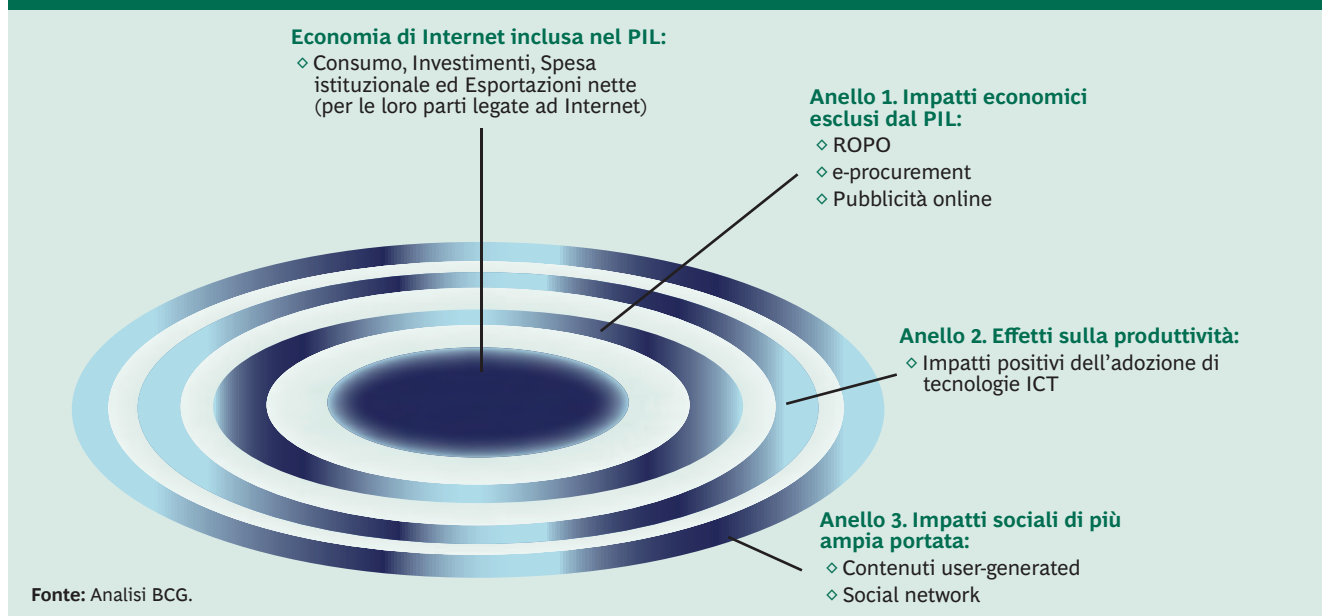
**Economia di Internet inclusa nel PIL:**
◇ Consumo, Investimenti, Spesa istituzionale ed Esportazioni nette (per le loro parti legate ad Internet)

**Anello 1. Impatti economici esclusi dal PIL:**
◇ ROPO
◇ e-procurement
◇ Pubblicità online

**Anello 2. Effetti sulla produttività:**
◇ Impatti positivi dell'adozione di tecnologie ICT

**Anello 3. Impatti sociali di più ampia portata:**
◇ Contenuti user-generated
◇ Social network

**Fonte:** Analisi BCG.